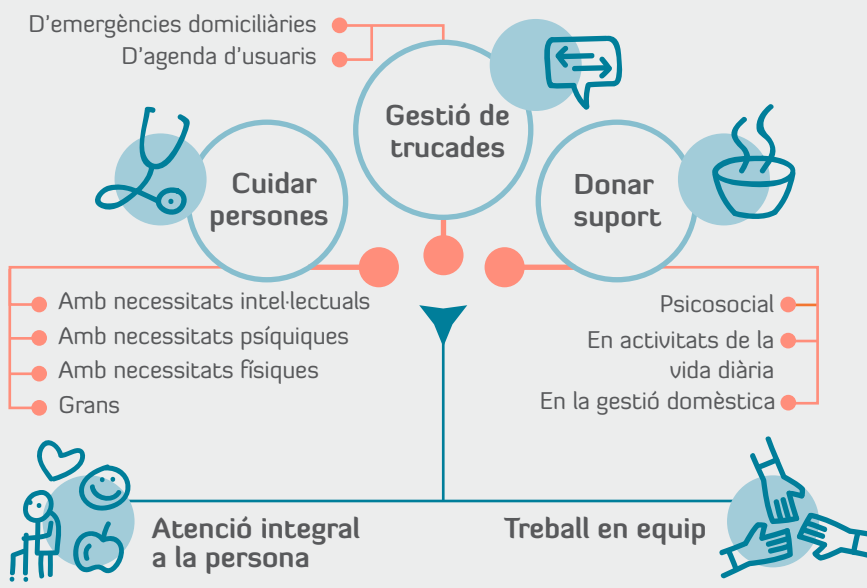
D'emergències domiciliàries
D'agenda d'usuaris

Gestió de trucades

Cuidar persones

Donar suport

Amb necessitats intel·lectuals
Amb necessitats psíquiques
Amb necessitats físiques
Grans

Psicosocial
En activitats de la vida diària
En la gestió domèstica

Atenció integral a la persona

Treball en equip